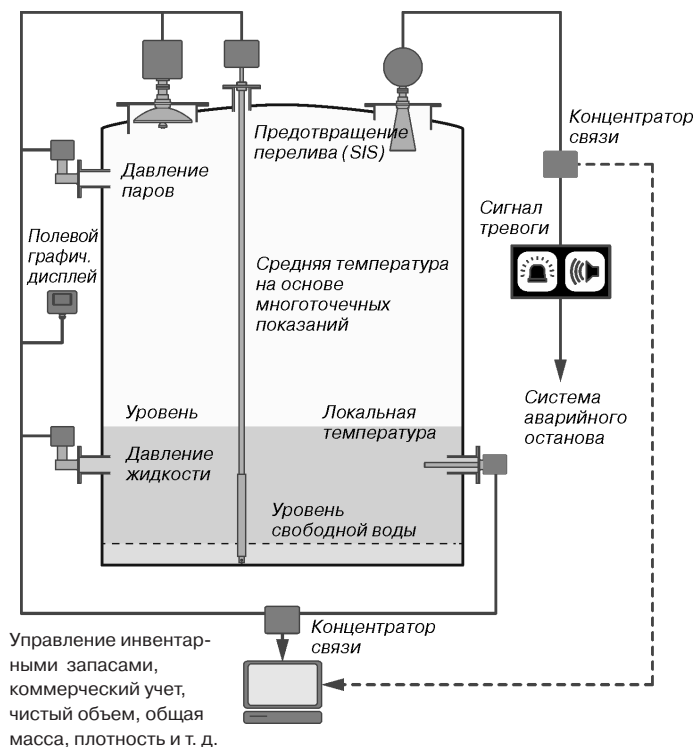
Концентратор связи

Предотвращение перелива (SIS)

Давление паров

Сигнал тревоги

Полевой графич. дисплей

Средняя температура на основе многоточечных показаний

Система аварийного останова

Уровень

Локальная температура

Давление жидкости

Уровень свободной воды

Концентратор связи

Управление инвентарными запасами, коммерческий учет, чистый объем, общая масса, плотность и т. д.